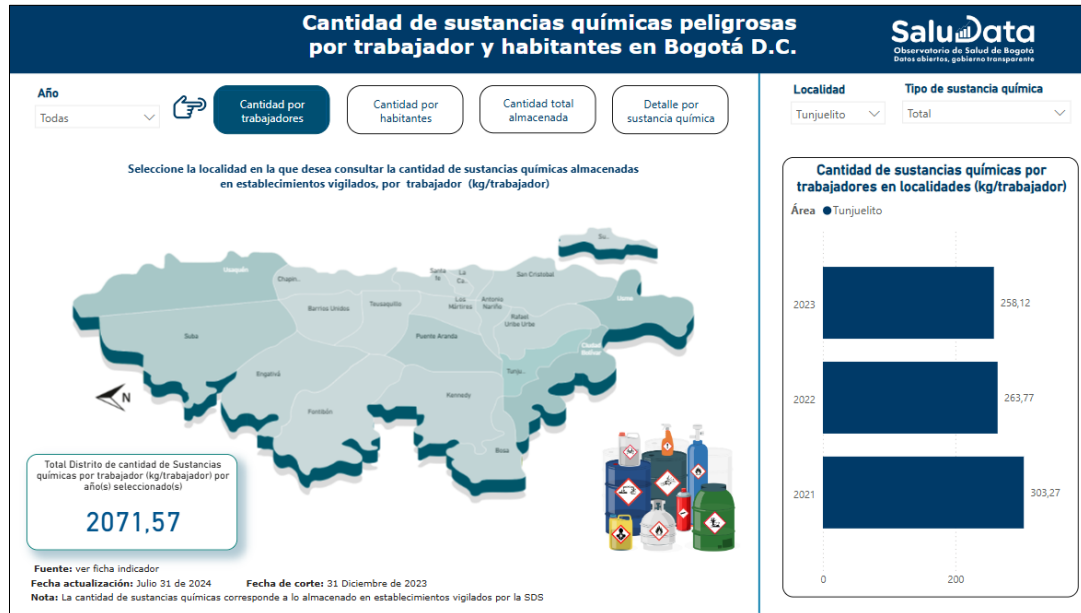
Cantidad de sustancias químicas peligrosas por trabajador y habitantes en Bogotá D.C.

SaluData
Observatorio de Salud de Bogotá
Datos abiertos, gobierno transparente

Año
Todas

Cantidad por trabajadores

Cantidad por habitantes

Cantidad total almacenada

Detalle por sustancia química

Localidad
Tunjuelito

Tipo de sustancia química
Total

Seleccione la localidad en la que desea consultar la cantidad de sustancias químicas almacenadas en establecimientos vigilados, por trabajador (kg/trabajador)

Su...
Usaquén
Chapin...
Santa Fe
La Ca...
San Cristobal
Barrios Unidos
Teusaquillo
Los Mártires
Antonio Nariño
Rafael Uribe Uribe
Usme
Suba
Puente Aranda
Ciudad Bolívar
Tunju...
Engativá
Kennedy
Fontibón
Bosa
N

Total Distrito de cantidad de Sustancias químicas por trabajador (kg/trabajador) por año(s) seleccionado(s)
2071,57

Cantidad de sustancias químicas por trabajadores en localidades (kg/trabajador)

Área ● Tunjuelito

2023
258,12
2022
263,77
2021
303,27
0
200

Fuente: ver ficha indicador
Fecha actualización: Julio 31 de 2024
Fecha de corte: 31 Diciembre de 2023
Nota: La cantidad de sustancias químicas corresponde a lo almacenado en establecimientos vigilados por la SDS